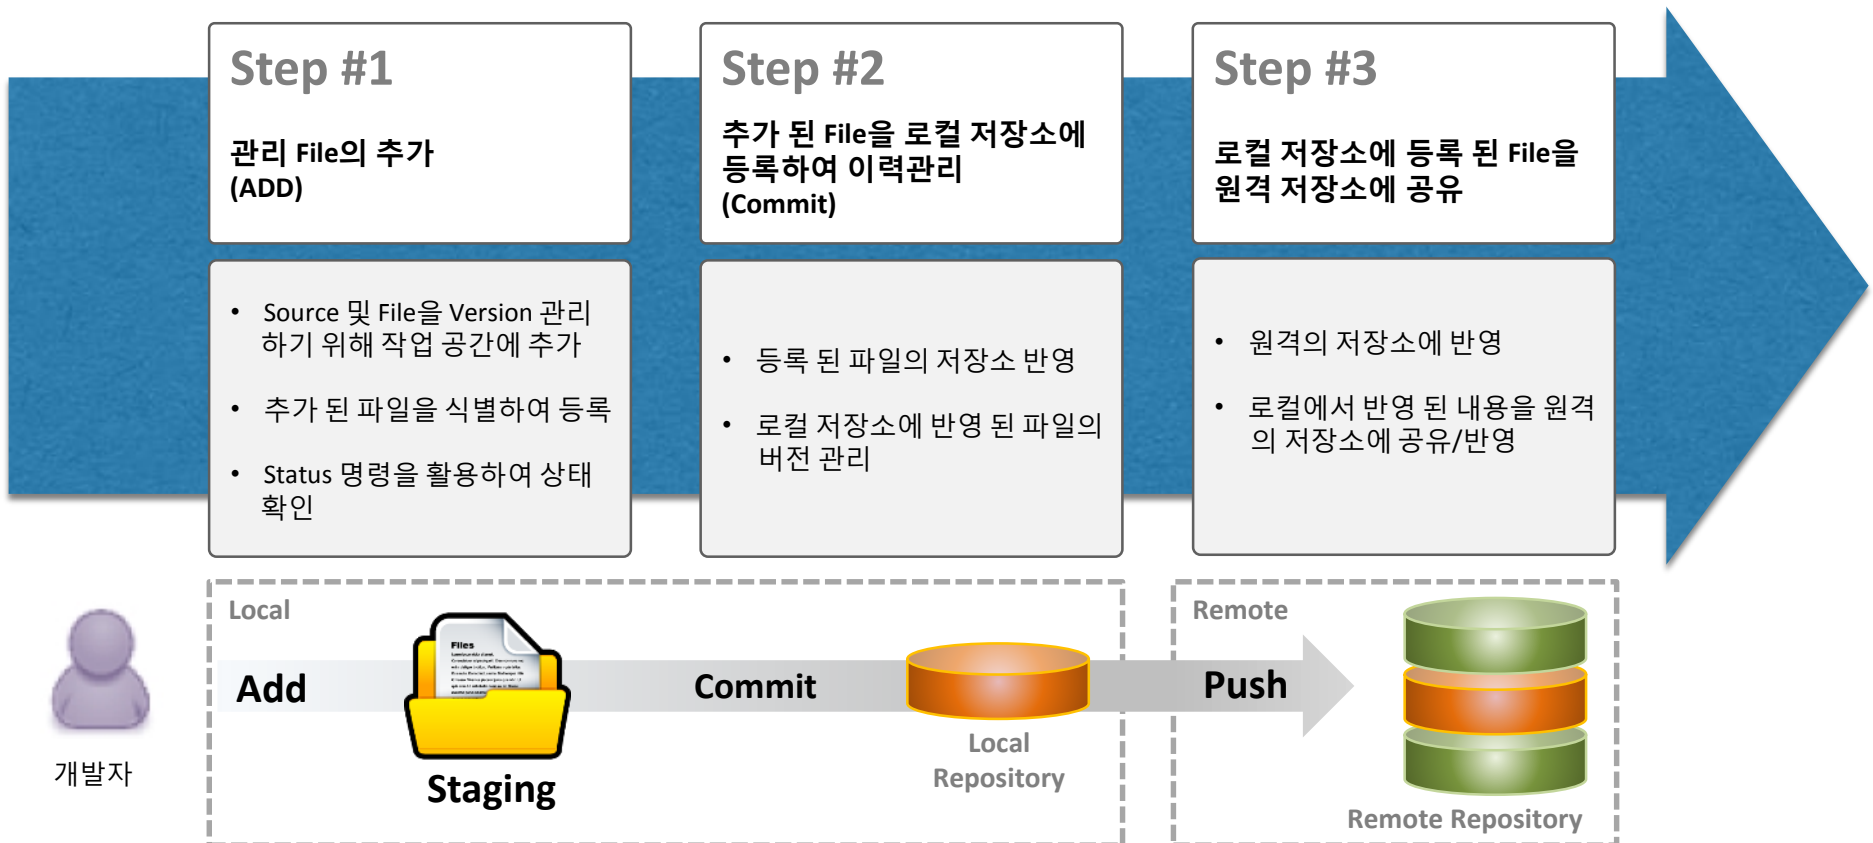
Step #1

관리 File의 추가
(ADD)

Step #2

추가 된 File을 로컬 저장소에 등록하여 이력관리
(Commit)

Step #3

로컬 저장소에 등록 된 File을 원격 저장소에 공유

• Source 및 File을 Version 관리 하기 위해 작업 공간에 추가

• 추가 된 파일을 식별하여 등록

• Status 명령을 활용하여 상태 확인

• 등록 된 파일의 저장소 반영

• 로컬 저장소에 반영 된 파일의 버전 관리

• 원격의 저장소에 반영

• 로컬에서 반영 된 내용을 원격의 저장소에 공유/반영

Local

Add

Files

Staging

Commit

Local Repository

Remote

Push

Remote Repository

개발자